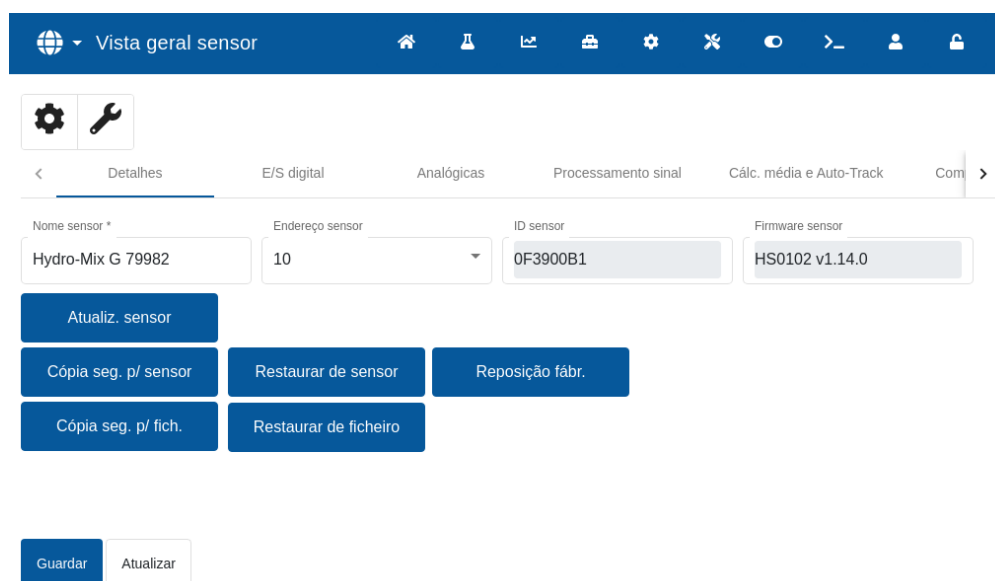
Vista geral sensor

Detalhes
E/S digital
Analógicas
Processamento sinal
Cálc. média e Auto-Track
Com

Nome sensor *
Hydro-Mix G 79982

Endereço sensor
10

ID sensor
0F3900B1

Firmware sensor
HS0102 v1.14.0

Atualiz. sensor

Cópia seg. p/ sensor
Restaurar de sensor
Reposição fábr.

Cópia seg. p/ fich.
Restaurar de ficheiro

Guardar
Atualizar